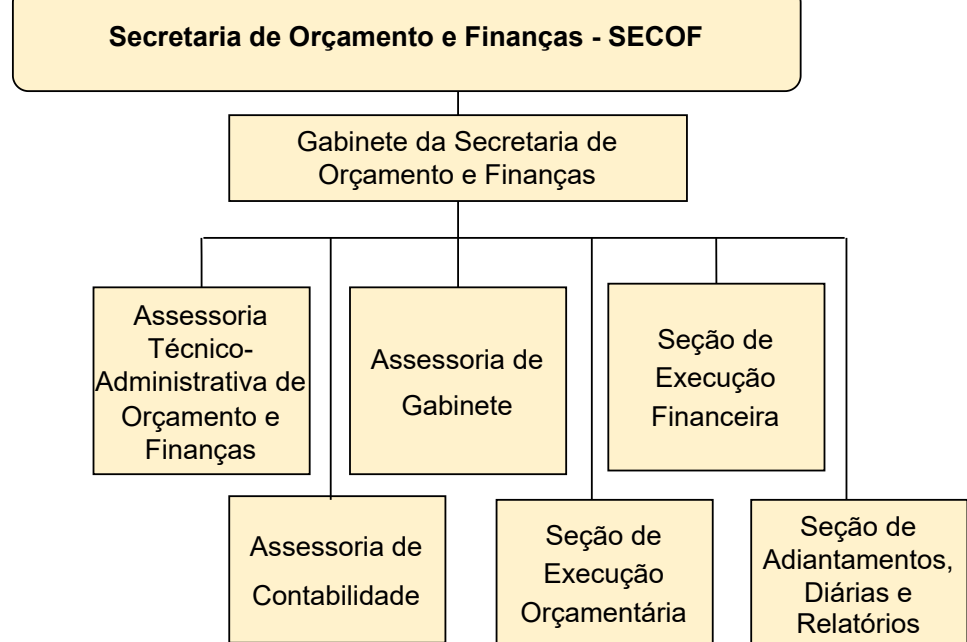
Secretaria de Orçamento e Finanças - SECOF

Gabinete da Secretaria de Orçamento e Finanças

Assessoria Técnico-Administrativa de Orçamento e Finanças

Assessoria de Gabinete

Seção de Execução Financeira

Assessoria de Contabilidade

Seção de Execução Orçamentária

Seção de Adiantamentos, Diárias e Relatórios